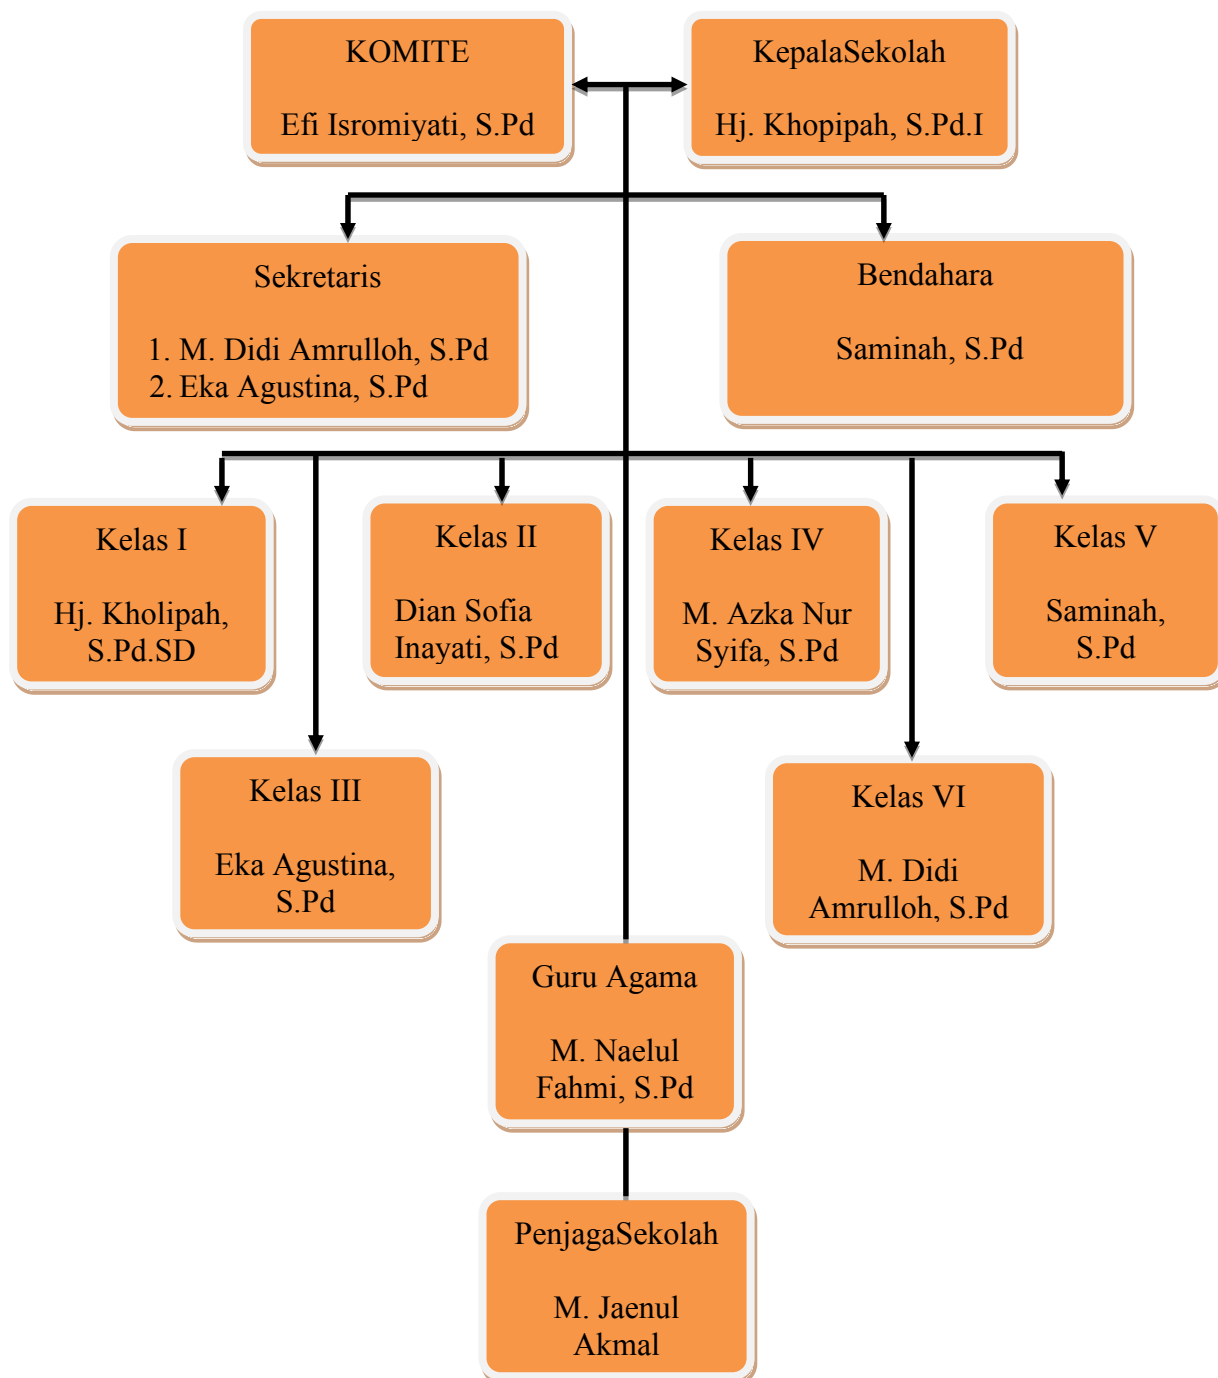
KOMITE

Efi Isromiyati, S.Pd

KepalaSekolah

Hj. Khopipah, S.Pd.I

Sekretaris

1. M. Didi Amrulloh, S.Pd
2. Eka Agustina, S.Pd

Bendahara

Saminah, S.Pd

Kelas I

Hj. Kholipah, S.Pd.SD

Kelas II

Dian Sofia Inayati, S.Pd

Kelas IV

M. Azka Nur Syifa, S.Pd

Kelas V

Saminah, S.Pd

Kelas III

Eka Agustina, S.Pd

Kelas VI

M. Didi Amrulloh, S.Pd

Guru Agama

M. Naelul Fahmi, S.Pd

PenjagaSekolah

M. Jaenul Akmal